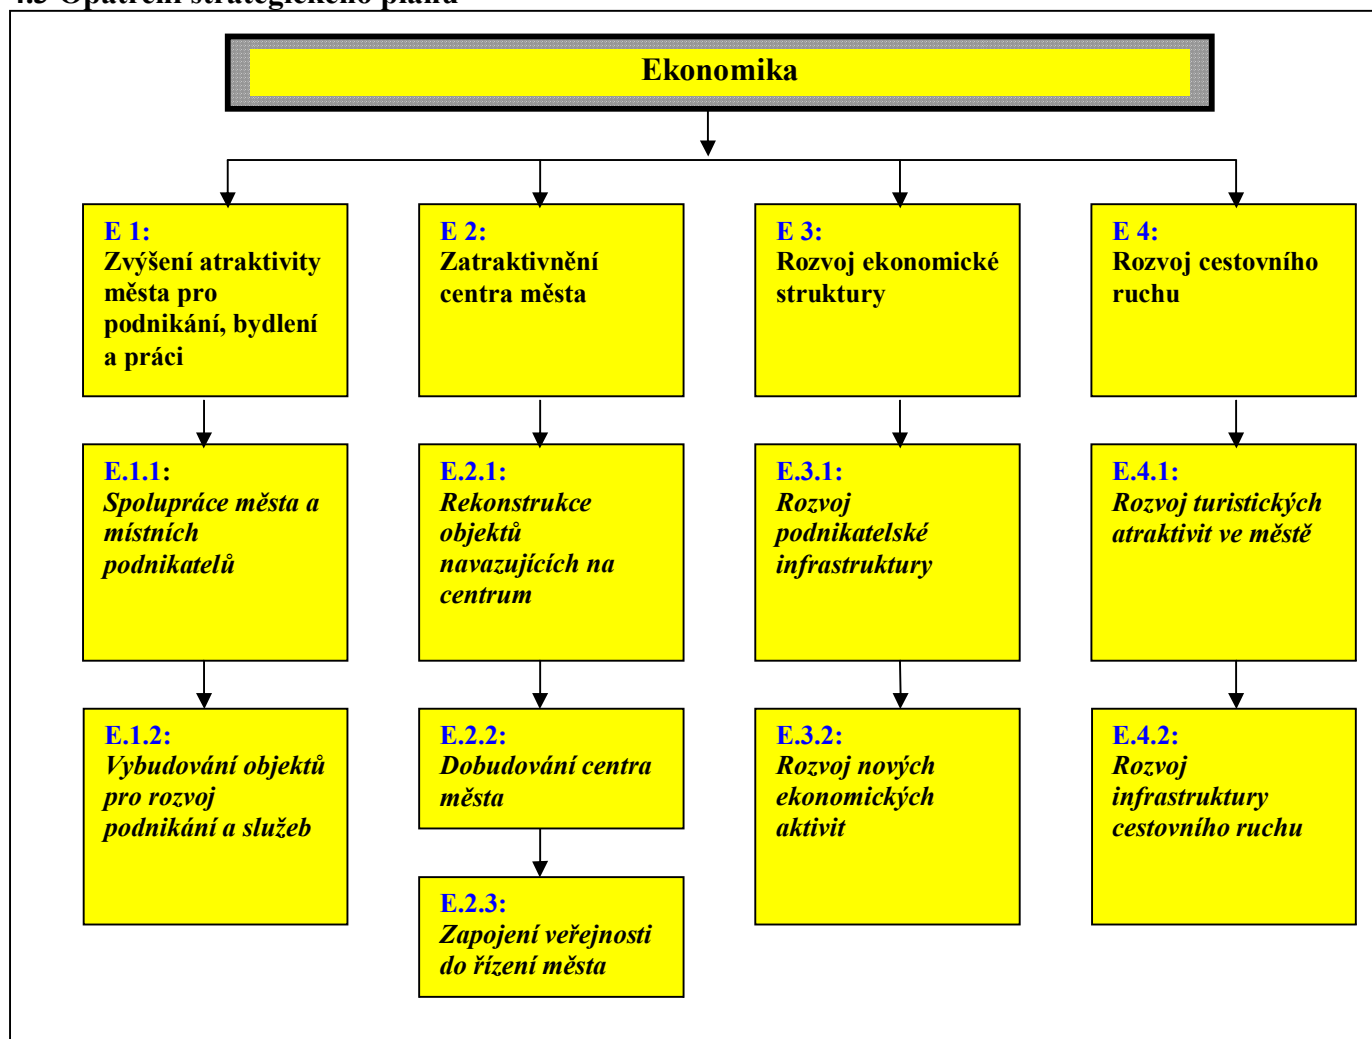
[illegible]

Ekonomika

E 1:
Zvýšení atraktivity města pro podnikání, bydlení a práci

E 2:
Zatraktivnění centra města

E 3:
Rozvoj ekonomické struktury

E 4:
Rozvoj cestovního ruchu

E.1.1:
Spolupráce města a místních podnikatelů

E.2.1:
Rekonstrukce objektů navazujících na centrum

E.3.1:
Rozvoj podnikatelské infrastruktury

E.4.1:
Rozvoj turistických atraktivit ve městě

E.1.2:
Vybudování objektů pro rozvoj podnikání a služeb

E.2.2:
Dobudování centra města

E.3.2:
Rozvoj nových ekonomických aktivit

E.4.2:
Rozvoj infrastruktury cestovního ruchu

E.2.3:
Zapojení veřejnosti do řízení města